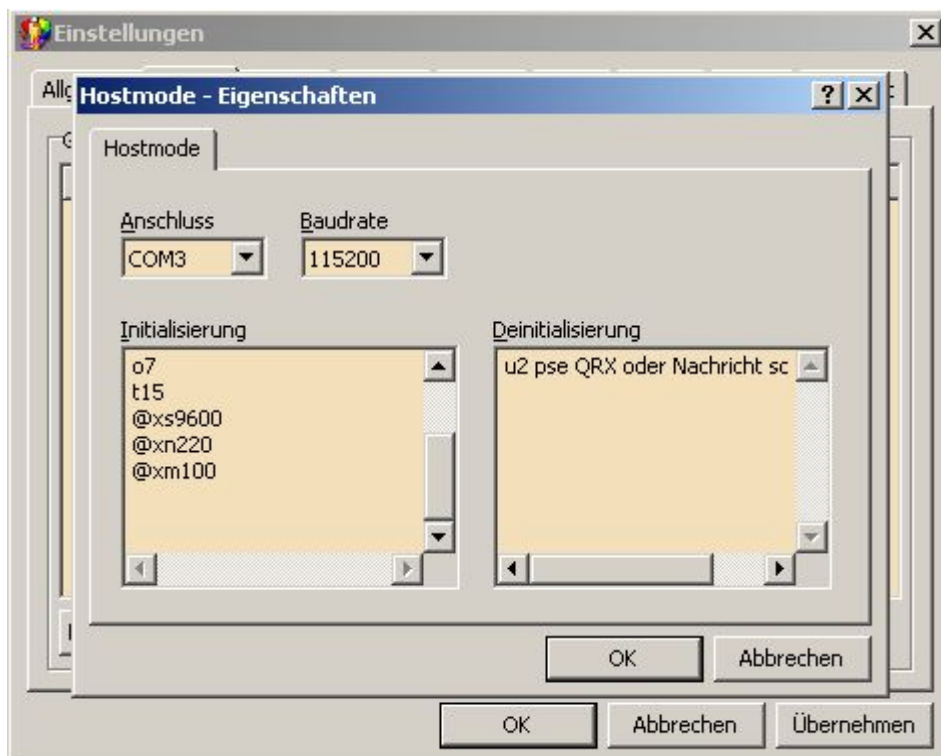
Einstellungen

Allg

Hostmode - Eigenschaften

?

Hostmode

Anschluss
COM3

Baudrate
115200

Initialisierung
o7
t15
@xs9600
@xn220
@xm100

Deinitialisierung
u2 pse QRX oder Nachricht sc

OK
Abbrechen

OK
Abbrechen
Übernehmen